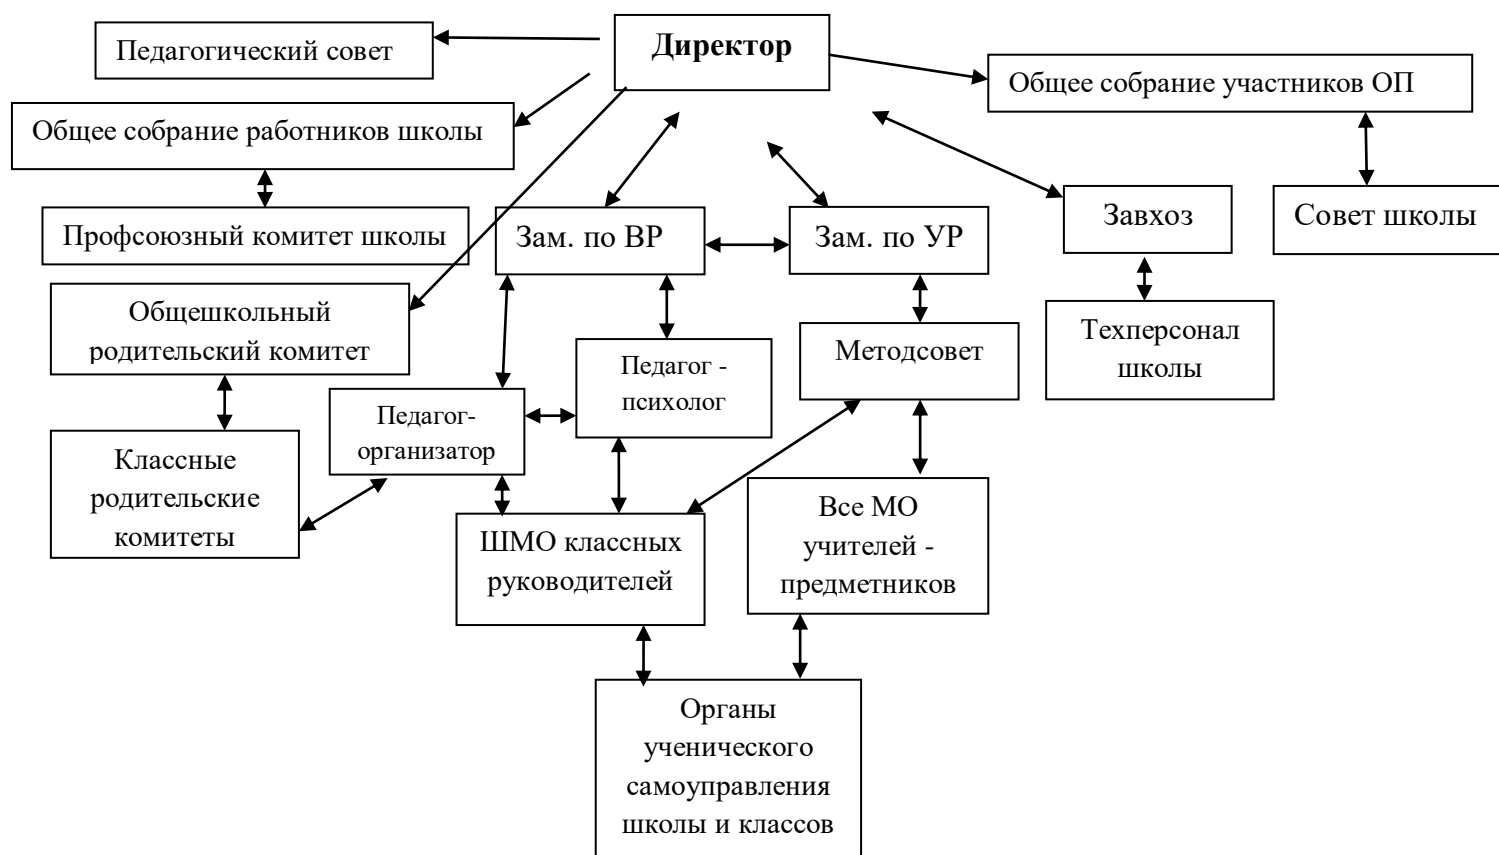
Директор

Педагогический совет

Общее собрание участников ОП

Общее собрание работников школы

Профсоюзный комитет школы

Зам. по ВР

Зам. по УР

Завхоз

Совет школы

Общешкольный родительский комитет

Педагог - психолог

Методсовет

Техперсонал школы

Педагог-организатор

Классные родительские комитеты

ШМО классных руководителей

Все МО учителей - предметников

Органы ученического самоуправления школы и классов